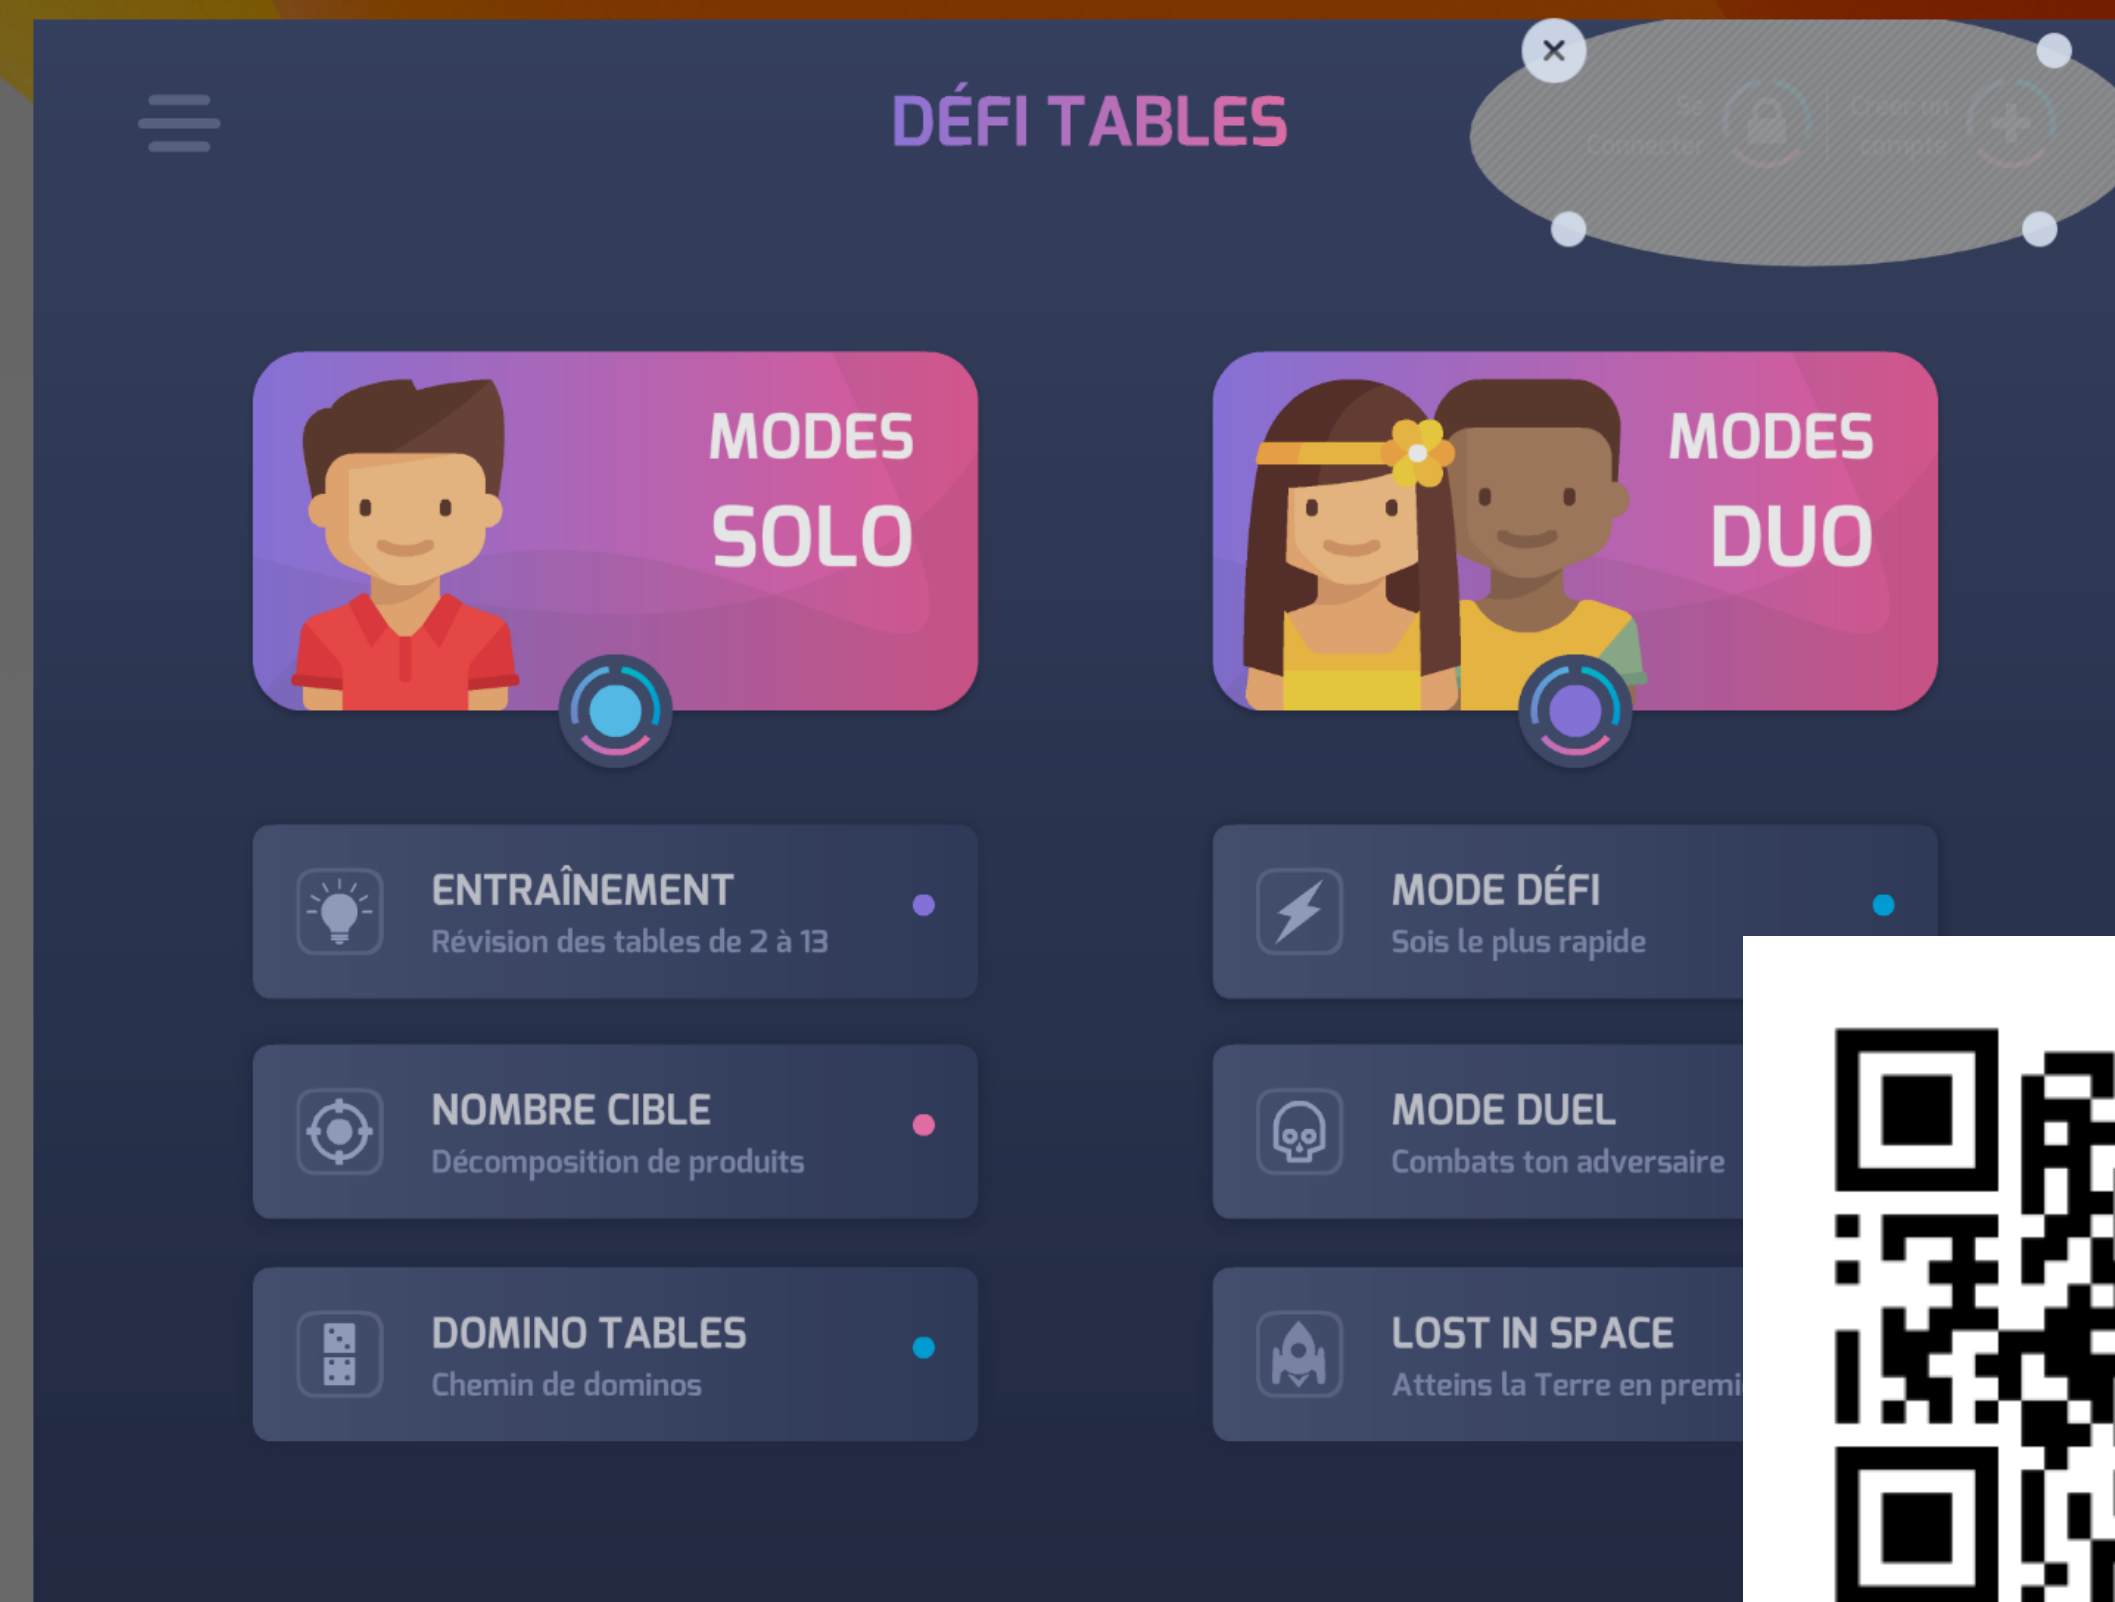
DÉFI TABLES

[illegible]

MODES SOLO

MODES DUO

ENTRAÎNEMENT
Révision des tables de 2 à 13

MODE DÉFI
Sois le plus rapide

NOMBRE CIBLE
Décomposition de produits

MODE DUEL
Combats ton adversaire

DOMINO TABLES
Chemin de dominos

LOST IN SPACE
Atteins la Terre en premi